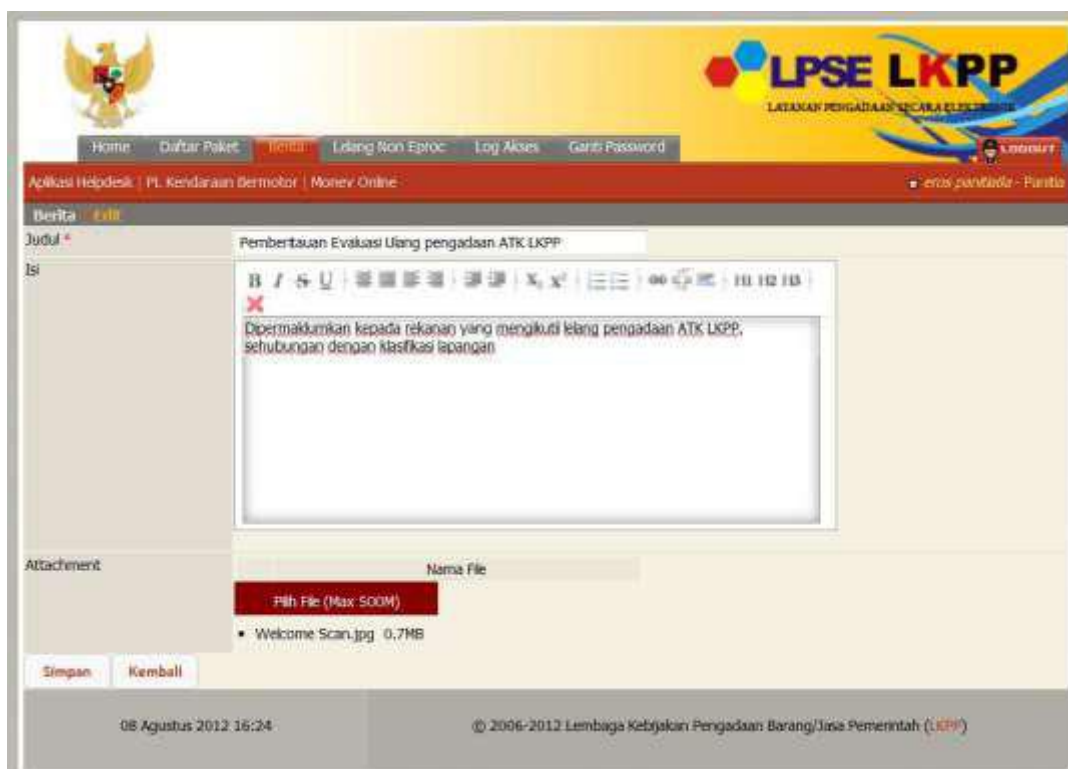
LPSE LKPP
LAYANAN PENGADAAN SECARA ELEKTRONIK

Home | Daftar Paket | Berita | Lelang Non Eproc | Log Akses | Ganti Password

LOGOUT

Aplikasi Helpdesk | Pl. Kendaraan Bermotor | Monev Online

eros pantiada - Panitia

Berita Edit

Judul *
Pemberitauan Evaluasi Ulang pengadaan ATK LKPP

Isi
B I S U H1 H2 H3

Dipermaklumkan kepada rekanan yang mengikuti lelang pengadaan ATK LKPP, sehubungan dengan klasifikasi lapangan

Attachment
Nama File
Pilih File (Max 500M)
• Welcome Scan.jpg 0.7MB

Simpan
Kembali

08 Agustus 2012 16:24

© 2006-2012 Lembaga Kebijakan Pengadaan Barang/Jasa Pemerintah (LKPP)